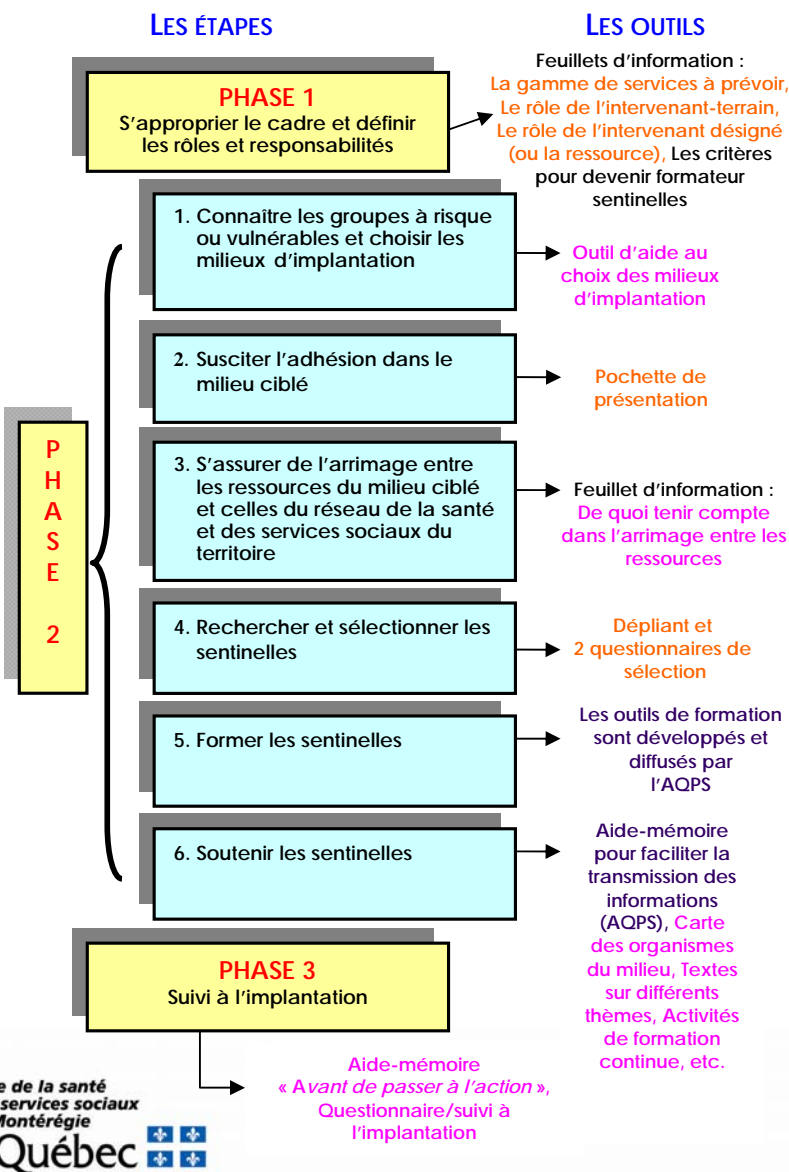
LES ÉTAPES

LES OUTILS

PHASE 1
S'approprier le cadre et définir les rôles et responsabilités

Feuillets d'information : La gamme de services à prévoir, Le rôle de l'intervenant-terrain, Le rôle de l'intervenant désigné (ou la ressource), Les critères pour devenir formateur sentinelles

P H A S E 2

1. Connaître les groupes à risque ou vulnérables et choisir les milieux d'implantation

Outil d'aide au choix des milieux d'implantation

2. Susciter l'adhésion dans le milieu ciblé

Pochette de présentation

3. S'assurer de l'arrimage entre les ressources du milieu ciblé et celles du réseau de la santé et des services sociaux du territoire

Feuillet d'information : De quoi tenir compte dans l'arrimage entre les ressources

4. Rechercher et sélectionner les sentinelles

Dépliant et 2 questionnaires de sélection

5. Former les sentinelles

Les outils de formation sont développés et diffusés par l'AQPS

6. Soutenir les sentinelles

Aide-mémoire pour faciliter la transmission des informations (AQPS), Carte des organismes du milieu, Textes sur différents thèmes, Activités de formation continue, etc.

PHASE 3
Suivi à l'implantation

Aide-mémoire « Avant de passer à l'action », Questionnaire/suivi à l'implantation

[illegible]e de la santé
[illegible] services sociaux
Montérégie
Québec